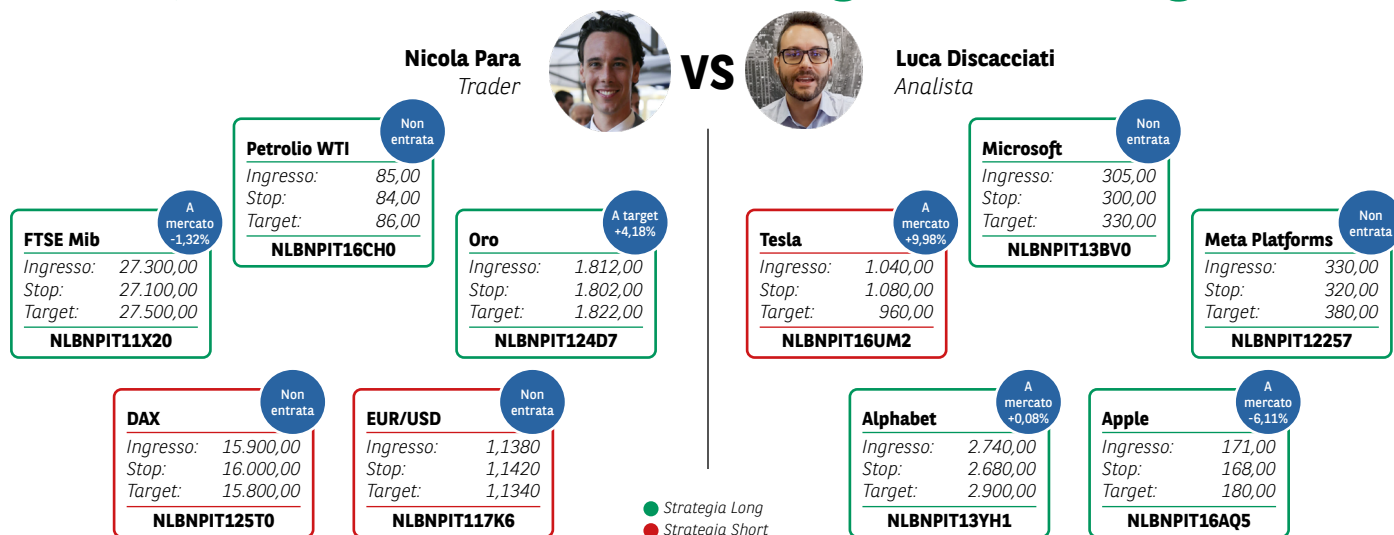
Nicola Para
Trader

VS

Luca Discacciati
Analista

Petrolio WTI
Non entrata
Ingresso: 85,00
Stop: 84,00
Target: 86,00
NLBNPIT16CH0

FTSE Mib
A mercato -1,32%
Ingresso: 27.300,00
Stop: 27.100,00
Target: 27.500,00
NLBNPIT11X20

Oro
A target +4,18%
Ingresso: 1.812,00
Stop: 1.802,00
Target: 1.822,00
NLBNPIT124D7

DAX
Non entrata
Ingresso: 15.900,00
Stop: 16.000,00
Target: 15.800,00
NLBNPIT125T0

EUR/USD
Non entrata
Ingresso: 1,1380
Stop: 1,1420
Target: 1,1340
NLBNPIT117K6

Microsoft
Non entrata
Ingresso: 305,00
Stop: 300,00
Target: 330,00
NLBNPIT13BV0

Tesla
A mercato +9,98%
Ingresso: 1.040,00
Stop: 1.080,00
Target: 960,00
NLBNPIT16UM2

Meta Platforms
Non entrata
Ingresso: 330,00
Stop: 320,00
Target: 380,00
NLBNPIT12257

Alphabet
A mercato +0,08%
Ingresso: 2.740,00
Stop: 2.680,00
Target: 2.900,00
NLBNPIT13YH1

Apple
A mercato -6,11%
Ingresso: 171,00
Stop: 168,00
Target: 180,00
NLBNPIT16AQ5

Strategia Long
Strategia Short